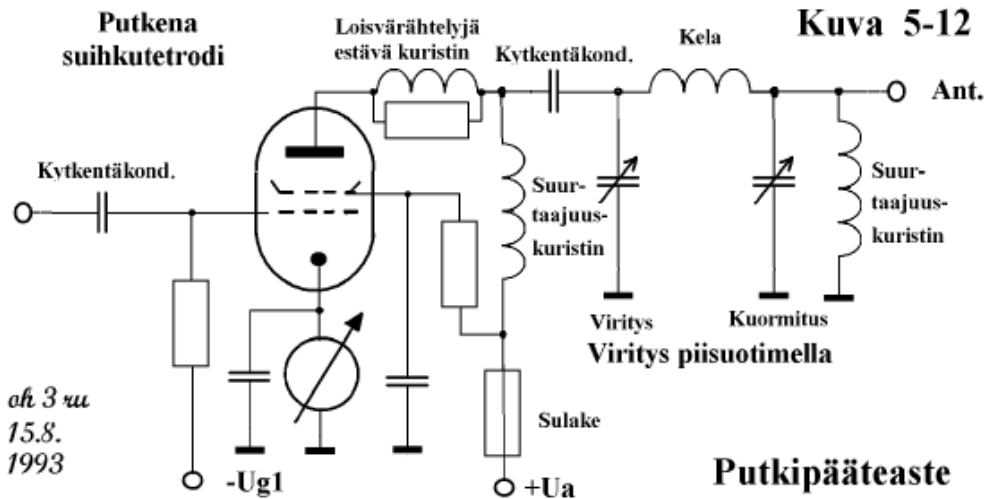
Putkena suihkutetrodi

Loisvärähtelyjä estävä kuristin

Kytkentäkond.

Kela

Kuva 5-12

Ant.

Kytkentäkond.

Suurtaajuuskuristin

Suurtaajuuskuristin

Viritys

Kuormitus

Viritys piisuotimella

oh 3 ru
15.8.
1993

Sulake

-Ug1

+Ua

Putkipääteaste